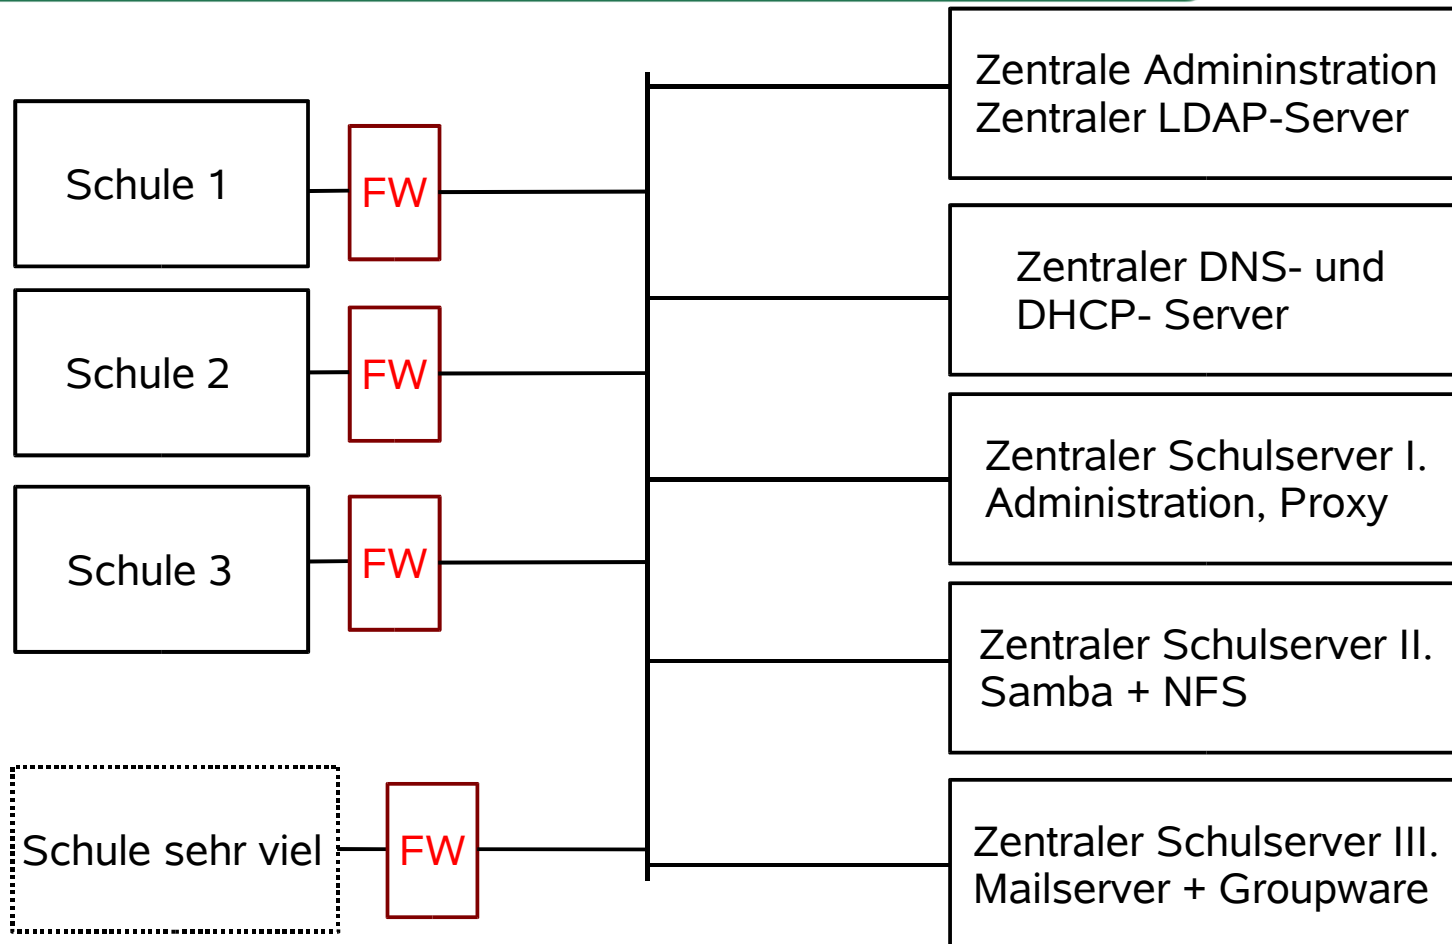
Schule 1

FW

Schule 2

FW

Schule 3

FW

Schule sehr viel

FW

Zentrale Admininstration
Zentraler LDAP-Server

Zentraler DNS- und
DHCP- Server

Zentraler Schulserver I.
Administration, Proxy

Zentraler Schulserver II.
Samba + NFS

Zentraler Schulserver III.
Mailserver + Groupware